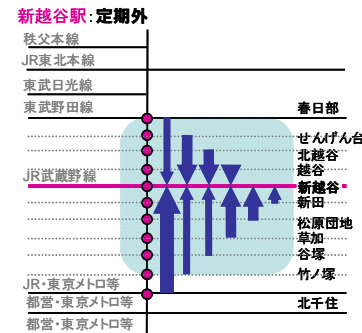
新越谷駅：定期外

秩父本線

JR東北本線

東武日光線

東武野田線

春日部

せんげん台

北越谷

越谷

JR武蔵野線

新越谷

新田

松原団地

草加

谷塚

竹ノ塚

JR・東京メトロ等

都営・東京メトロ等

北千住

都営・東京メトロ等